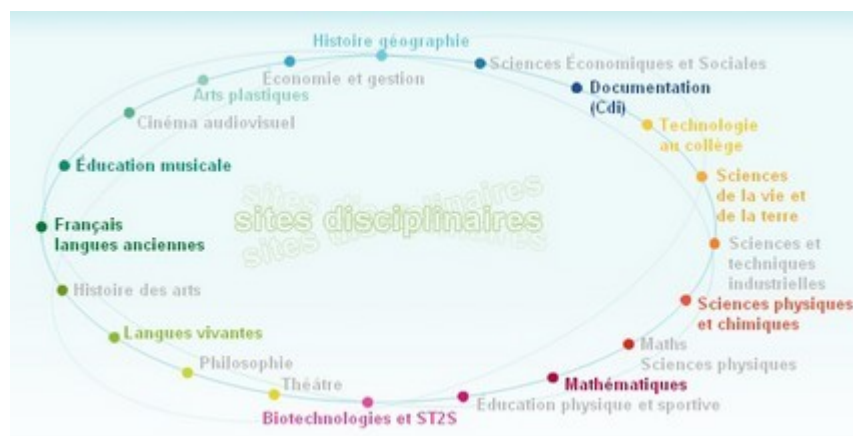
Histoire géographie

Sciences Économiques et Sociales

Économie et gestion

Arts plastiques

Documentation (Cdi)

Cinéma audiovisuel

Technologie au collège

Éducation musicale

Sciences de la vie et de la terre

sites disciplinaires

Français langues anciennes

Sciences et techniques industrielles

Histoire des arts

Sciences physiques et chimiques

Langues vivantes

Maths Sciences physiques

Philosophie

Mathématiques

Théâtre

Éducation physique et sportive

Biotechnologies et ST2S